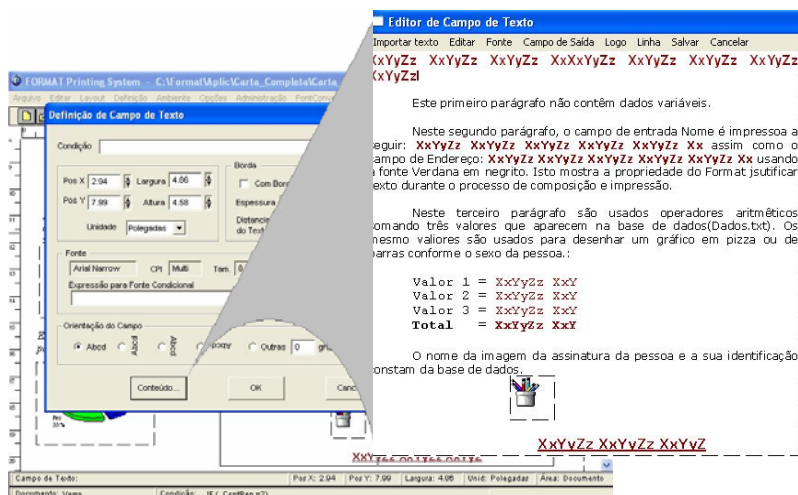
FORMAT Printing System - C:\Format\Aplic\Carta_Completa\Carta

Arquivo Editar Layout Definição Ambiente Opções Administração FontConv

Definição de Campo de Texto

Condição

Pos X 2.94 Largura 4.86

Pos Y 7.99 Altura 4.58

Unidade Polegadas

Borda

Com Borda

Espessura

Distancia do Texto

Fonte

Arial Narrow CPI Multi Tam. 8

Expressão para Fonte Condicional

Orientação do Campo

Abcd Abcd Abcd pcqV Outras 0 gr

Conteúdo... OK Canc

Campo de Texto: Pos X: 2.94 Pos Y: 7.99 Largura: 4.86 Unid: Polegadas Área: Documento

Documento: Verso Condição: IF ( ContPag =2)

Editor de Campo de Texto

Importar texto Editar Fonte Campo de Saída Logo Linha Salvar Cancelar

XxYyZz XxYyZz XxYyZz XxXxYyZz XxYyZz XxYyZz XxYyZz XxYyZzl

Este primeiro parágrafo não contêm dados variáveis.

Neste segundo parágrafo, o campo de entrada Nome é impressoa a seguir: XxYyZz XxYyZz XxYyZz XxYyZz XxYyZz Xx assim como o campo de Endereço: XxYyZz XxYyZz XxYyZz XxYyZz XxYyZz Xx usando a fonte Verdana em negrito. Isto mostra a propriedade do Format jsutificar texto durante o processo de composição e impressão.

Neste terceiro parágrafo são usados operadores aritméticos tomando três valores que aparecem na base de dados(Dados.txt). Os mesmo valores são usados para desenhar um gráfico em pizza ou de barras conforme o sexo da pessoa.:

Valor 1 = XxYyZz XxY
Valor 2 = XxYyZz XxY
Valor 3 = XxYyZz XxY
Total = XxYyZz XxY

O nome da imagem da assinatura da pessoa e a sua identificação constam da base de dados.

XxYyZz XxYyZz XxYyZ

XxYyZz XxYyZz XxYyZz